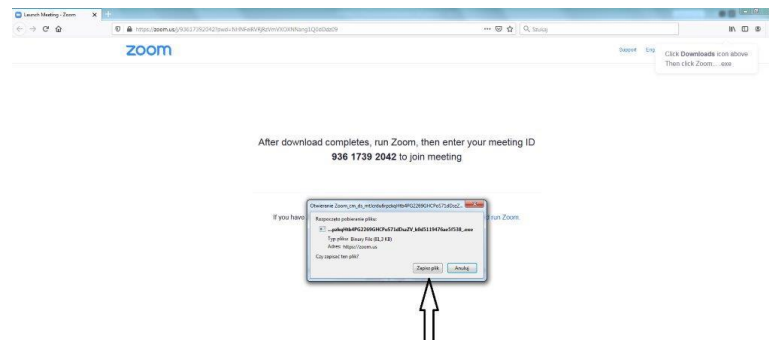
Launch Meeting - Zoom
https://zoom.us/j/93617392042?pwd=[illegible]
Szukaj
zoom
Support Eng
Click Downloads icon above
Then click Zoom.....exe

After download completes, run Zoom, then enter your meeting ID
936 1739 2042 to join meeting

If you have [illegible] run Zoom.

Otwieranie Zoom_cm_ds_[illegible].exe
Rozpoczęto pobieranie pliku:
...pcko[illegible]4PG2269GHCPo571dDuZV_k0d511947fae5f538_.exe
Typ pliku: Binary File (81,3 KB)
Adres: https://zoom.us
Czy zapisać ten plik?
Zapisz plik
Anuluj